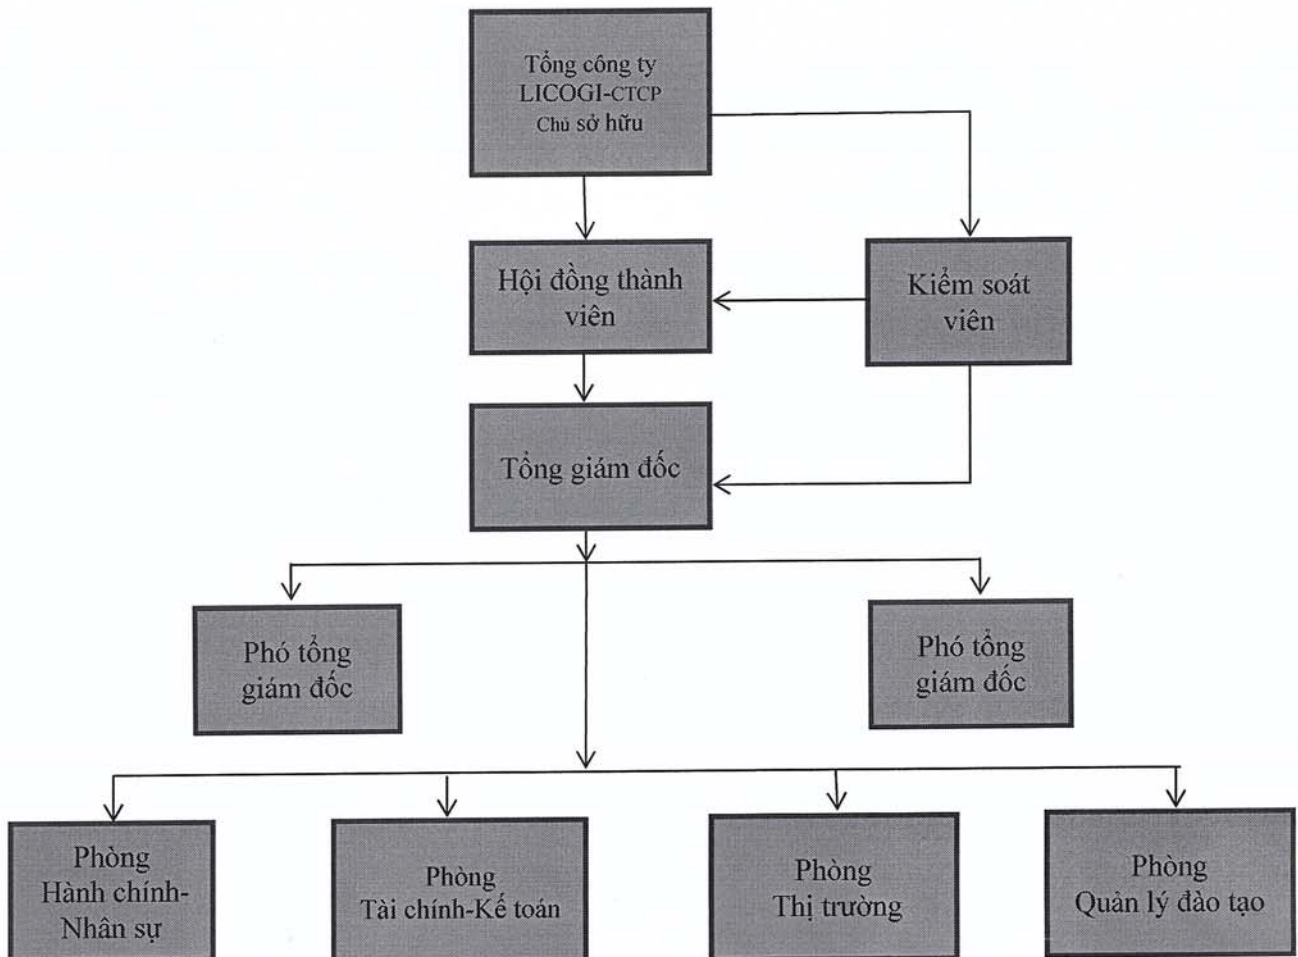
Tổng công ty
LICOGI-CTCP
Chủ sở hữu

Hội đồng thành viên

Kiểm soát viên

Tổng giám đốc

Phó tổng giám đốc

Phó tổng giám đốc

Phòng
Hành chính-Nhân sự

Phòng
Tài chính-Kế toán

Phòng
Thị trường

Phòng
Quản lý đào tạo